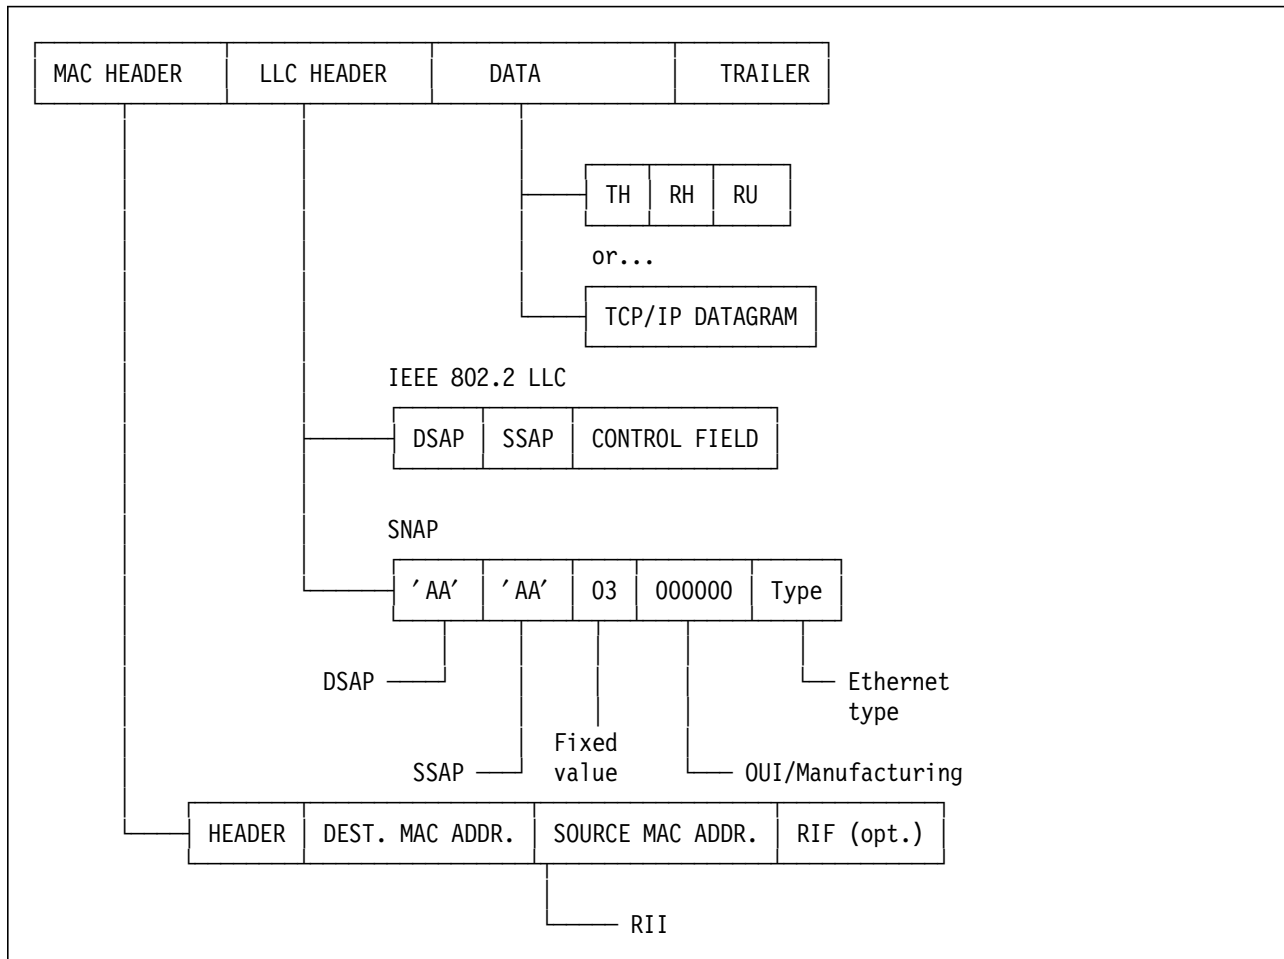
| MAC HEADER | LLC HEADER | DATA | TRAILER |
|---|---|---|---|

| TH | RH | RU |
|---|---|---|

or...

| TCP/IP DATAGRAM |
|---|

IEEE 802.2 LLC

| DSAP | SSAP | CONTROL FIELD |
|---|---|---|

SNAP

| 'AA' | 'AA' | 03 | 000000 | Type |
|---|---|---|---|---|

DSAP

Ethernet type

SSAP

Fixed value

OUI/Manufacturing

| HEADER | DEST. MAC ADDR. | SOURCE MAC ADDR. | RIF (opt.) |
|---|---|---|---|

RII